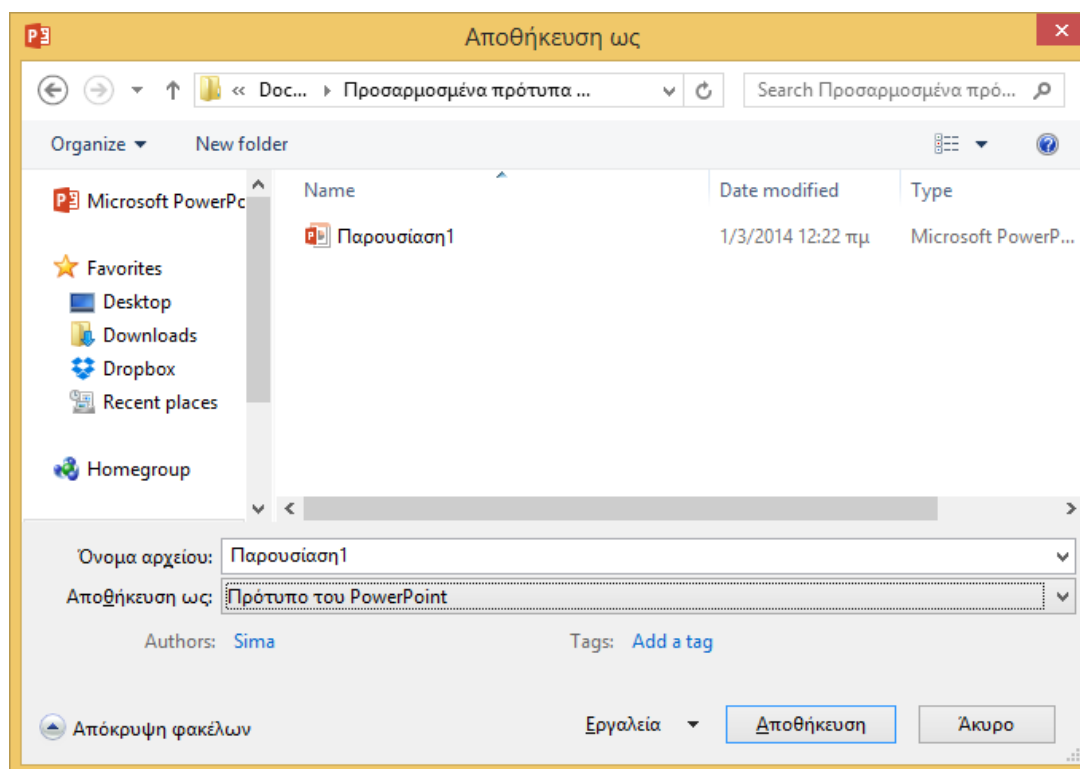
Αποθήκευση ως

« Doc... ▸ Προσαρμοσμένα πρότυπα ...

Search Προσαρμοσμένα πρό...

Organize ▾

New folder

Microsoft PowerPo

Favorites

Desktop

Downloads

Dropbox

Recent places

Homegroup

| Name | Date modified | Type |
|---|---|---|
| Παρουσίαση1 | 1/3/2014 12:22 πμ | Microsoft PowerP... |

Όνομα αρχείου: Παρουσίαση1

Αποθήκευση ως: Πρότυπο του PowerPoint

Authors: Sima

Tags: Add a tag

Απόκρυψη φακέλων

Εργαλεία

Αποθήκευση

Άκυρο